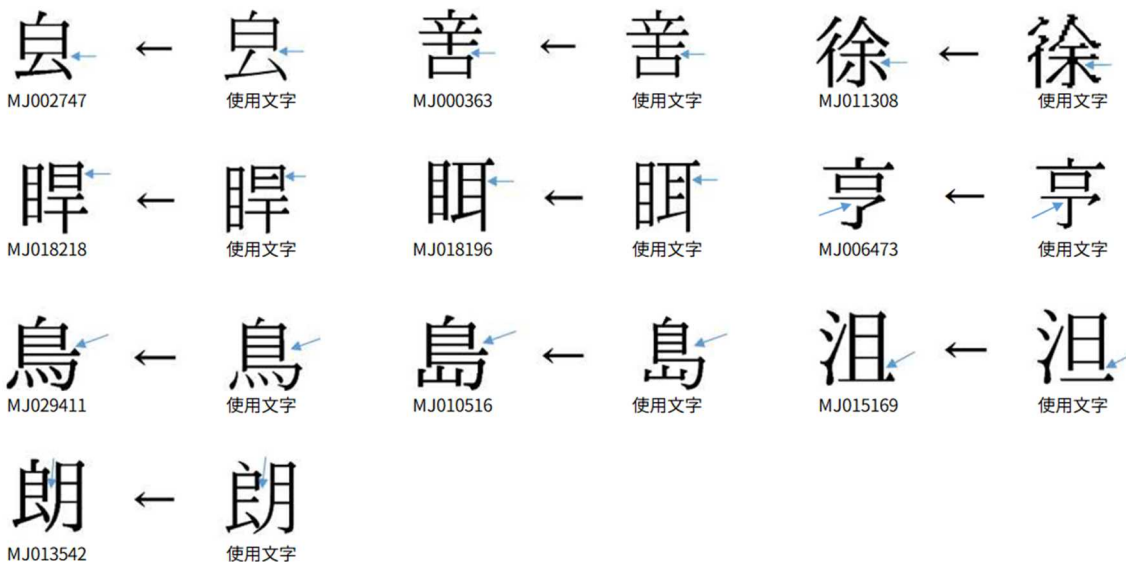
| | | | | | | | |
|---|---|---|---|---|---|---|---|
| 皀 ← 皀 | | 善 ← 善 | | 徐 ← 徐 | | | |
| MJ002747 | 使用文字 | MJ000363 | 使用文字 | MJ011308 | 使用文字 | | |
| 睅 ← 睅 | | 睸 ← 睸 | | 亨 ← 亨 | | | |
| MJ018218 | 使用文字 | MJ018196 | 使用文字 | MJ006473 | 使用文字 | | |
| 鳥 ← 鳥 | | 島 ← 島 | | 沮 ← 沮 | | | |
| MJ029411 | 使用文字 | MJ010516 | 使用文字 | MJ015169 | 使用文字 | | |
| 朗 ← 朗 | | | | | | | |
| MJ013542 | 使用文字 | | | | | | |